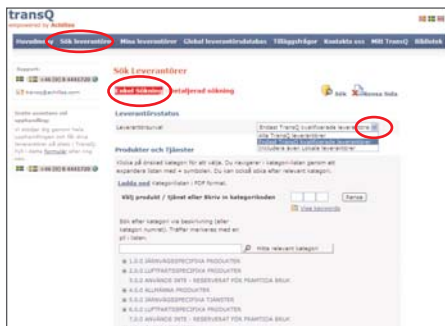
transQ
empowered by Achilles

Huvudmeny | Sök leverantörer | Mina leverantörer | Global leverantörsdatabas | Tilläggsfrågor | Kontakta oss | Mitt TransQ | Bibliotek

Support
+46 (0)8 4463720
transq@achilles.com

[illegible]

+46 (0)8 4463720

Sök Leverantörer

Enkel sökning | Detaljerad sökning

Sök | Rensa fält

Leverantörsstatus

Leverantörsurval: Endast TransQ kvalificerade leverantörer
Alla TransQ Leverantörer
Endast TransQ kvalificerade leverantörer
Inkludera även lokala leverantörer

Produkter och Tjänster

Klicka på önskad kategori för att välja. Du navigerar i kategorilistan genom att expandera listan med + symbolen. Du kan också söka efter relevant kategori.

Ladda ned kategorilistan i PDF format.

Välj produkt / tjänst eller Skriv in kategorikoden

Rensa

Visa kategorier

Sök efter kategori via beskrivning (eller kategori nummer). Träffar markeras med en pil i listan.

Hitta relevant kategori

1.0.0 JÄRNVÄGSSPECIFIKA PRODUKTER
2.0.0 LUFTFARTSSPECIFIKA PRODUKTER
3.0.0 ANVÄNDS INTE - RESERVERAT FÖR FRAMTIDA BRUK
4.0.0 ALLMÄNNA PRODUKTER
5.0.0 JÄRNVÄGSSPECIFIKA TJÄNSTER
6.0.0 LUFTFARTSSPECIFIKA TJÄNSTER
7.0.0 ANVÄNDS INTE - RESERVERAT FÖR FRAMTIDA BRUK